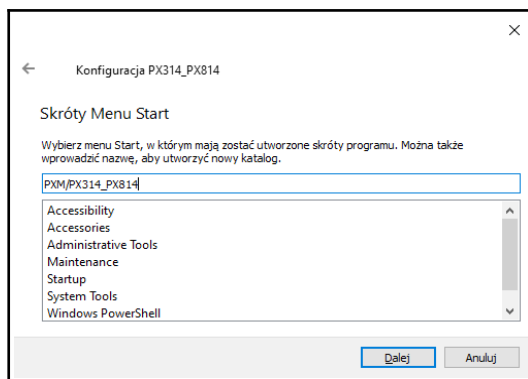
Konfiguracja PX314_PX814

Skróty Menu Start

Wybierz menu Start, w którym mają zostać utworzone skróty programu. Można także wprowadzić nazwę, aby utworzyć nowy katalog.

PXM/PX314_PX814

Accessibility
Accessories
Administrative Tools
Maintenance
Startup
System Tools
Windows PowerShell

Dalej
Anuluj